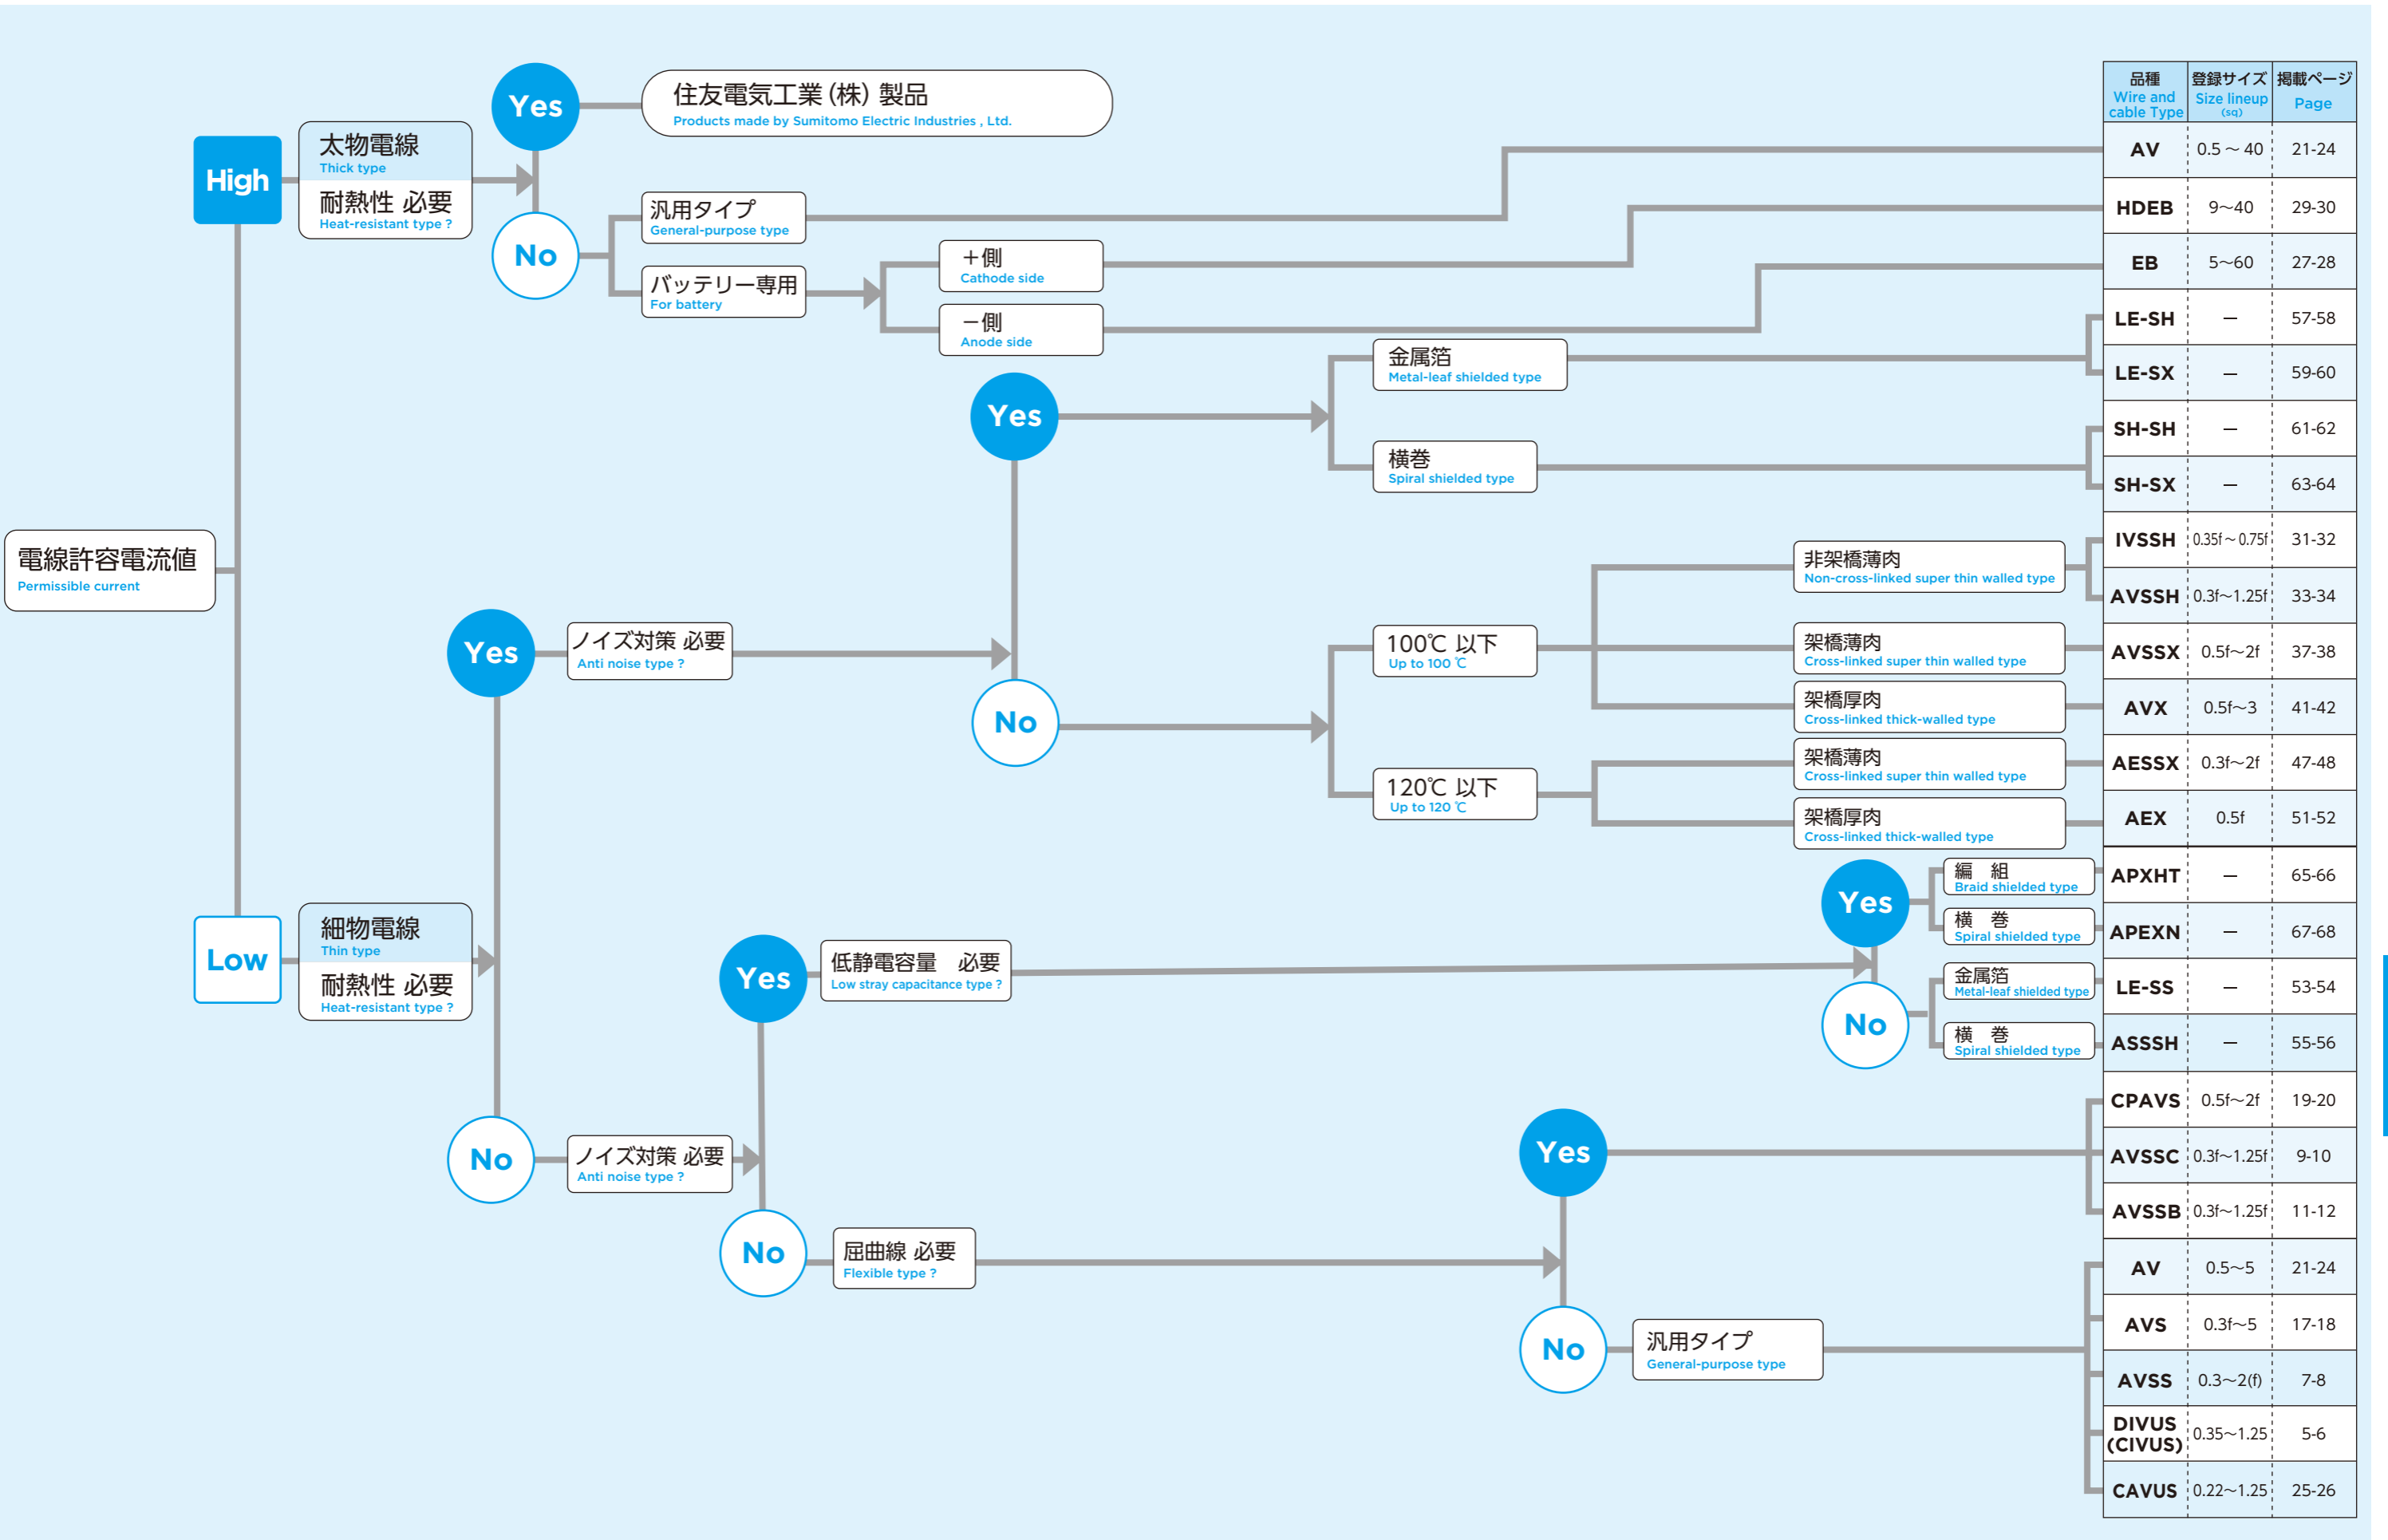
電線許容電流値
Permissible current

High

太物電線
Thick type
耐熱性 必要
Heat-resistant type ?

Yes

住友電気工業 (株) 製品
Products made by Sumitomo Electric Industries , Ltd.

No

汎用タイプ
General-purpose type

バッテリー専用
For battery

＋側
Cathode side

－側
Anode side

Yes

ノイズ対策 必要
Anti noise type ?

Yes

金属箔
Metal-leaf shielded type

横巻
Spiral shielded type

No

100℃ 以下
Up to 100 ℃

120℃ 以下
Up to 120 ℃

非架橋薄肉
Non-cross-linked super thin walled type

架橋薄肉
Cross-linked super thin walled type

架橋厚肉
Cross-linked thick-walled type

架橋薄肉
Cross-linked super thin walled type

架橋厚肉
Cross-linked thick-walled type

Low

細物電線
Thin type
耐熱性 必要
Heat-resistant type ?

No

ノイズ対策 必要
Anti noise type ?

Yes

低静電容量　必要
Low stray capacitance type ?

Yes

編　組
Braid shielded type

横　巻
Spiral shielded type

No

金属箔
Metal-leaf shielded type

横　巻
Spiral shielded type

No

屈曲線 必要
Flexible type ?

Yes

No

汎用タイプ
General-purpose type

| 品種 Wire and cable Type | 登録サイズ Size lineup (sq) | 掲載ページ Page |
|---|---|---|
| AV | 0.5～40 | 21-24 |
| HDEB | 9~40 | 29-30 |
| EB | 5~60 | 27-28 |
| LE-SH | — | 57-58 |
| LE-SX | — | 59-60 |
| SH-SH | — | 61-62 |
| SH-SX | — | 63-64 |
| IVSSH | 0.35f～0.75f | 31-32 |
| AVSSH | 0.3f~1.25f | 33-34 |
| AVSSX | 0.5f~2f | 37-38 |
| AVX | 0.5f~3 | 41-42 |
| AESSX | 0.3f~2f | 47-48 |
| AEX | 0.5f | 51-52 |
| APXHT | — | 65-66 |
| APEXN | — | 67-68 |
| LE-SS | — | 53-54 |
| ASSSH | — | 55-56 |
| CPAVS | 0.5f~2f | 19-20 |
| AVSSC | 0.3f~1.25f | 9-10 |
| AVSSB | 0.3f~1.25f | 11-12 |
| AV | 0.5~5 | 21-24 |
| AVS | 0.3f~5 | 17-18 |
| AVSS | 0.3~2(f) | 7-8 |
| DIVUS (CIVUS) | 0.35~1.25 | 5-6 |
| CAVUS | 0.22~1.25 | 25-26 |